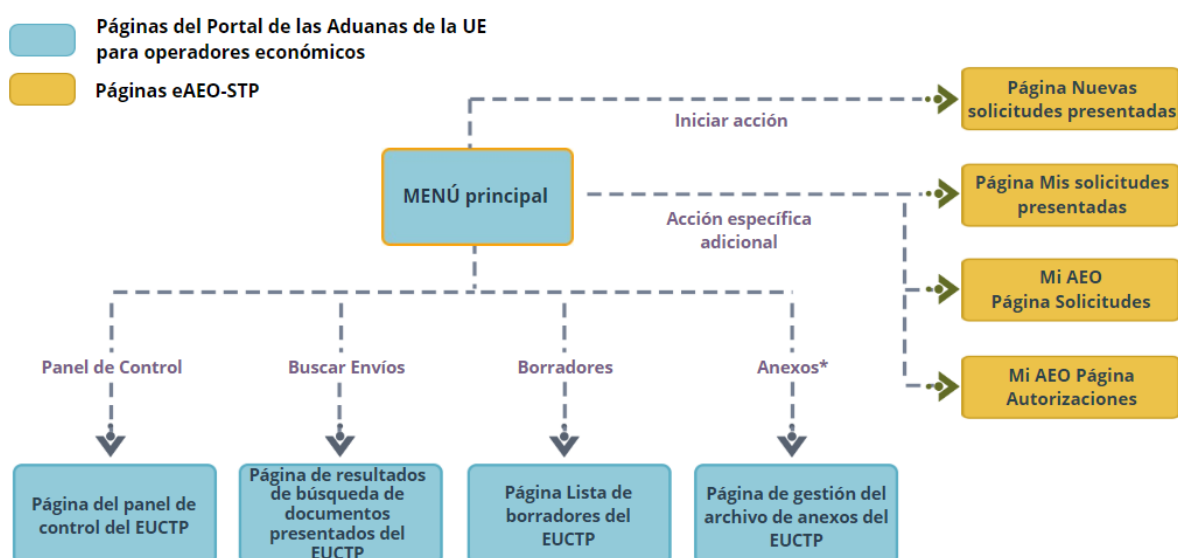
Páginas del Portal de las Aduanas de la UE para operadores económicos

Páginas eAEO-STP

Página Nuevas solicitudes presentadas

Iniciar acción

MENÚ principal

Acción específica adicional

Página Mis solicitudes presentadas

Mi AEO Página Solicitudes

Mi AEO Página Autorizaciones

Panel de Control

Buscar Envíos

Borradores

Anexos*

Página del panel de control del EUCTP

Página de resultados de búsqueda de documentos presentados del EUCTP

Página Lista de borradores del EUCTP

Página de gestión del archivo de anexos del EUCTP